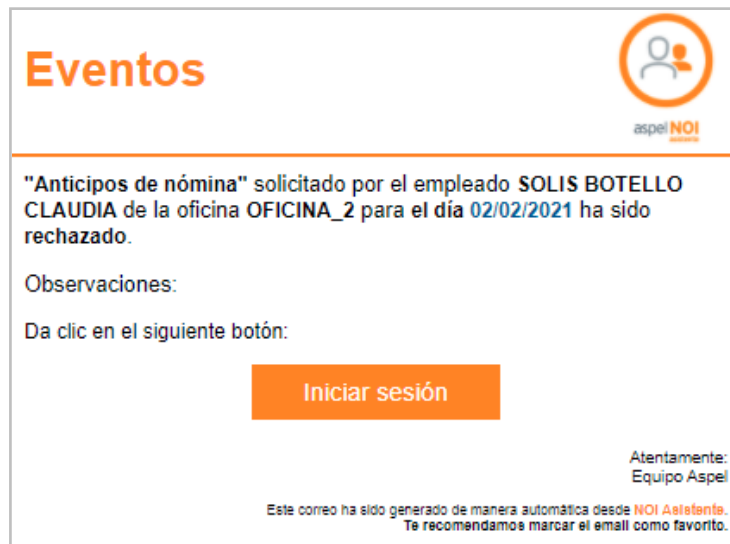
Eventos

aspel NOI asistente

"Anticipos de nómina" solicitado por el empleado SOLIS BOTELLO CLAUDIA de la oficina OFICINA_2 para el día 02/02/2021 ha sido rechazado.

Observaciones:

Da clic en el siguiente botón:

Iniciar sesión

Atentamente:
Equipo Aspel

Este correo ha sido generado de manera automática desde NOI Asistente.
Te recomendamos marcar el email como favorito.